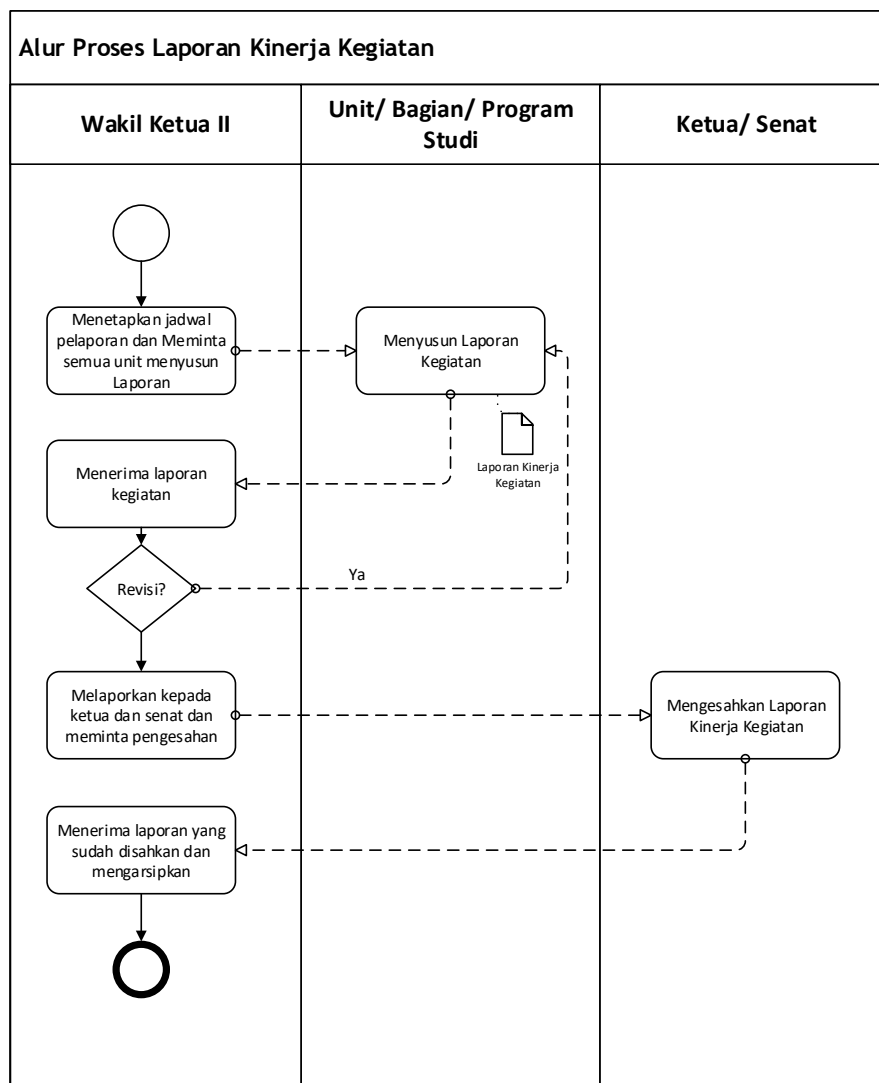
Alur Proses Laporan Kinerja Kegiatan

Wakil Ketua II

Unit/ Bagian/ Program Studi

Ketua/ Senat

Menetapkan jadwal pelaporan dan Meminta semua unit menyusun Laporan

Menyusun Laporan Kegiatan

Laporan Kinerja Kegiatan

Menerima laporan kegiatan

Revisi?

Ya

Melaporkan kepada ketua dan senat dan meminta pengesahan

Mengesahkan Laporan Kinerja Kegiatan

Menerima laporan yang sudah disahkan dan mengarsipkan